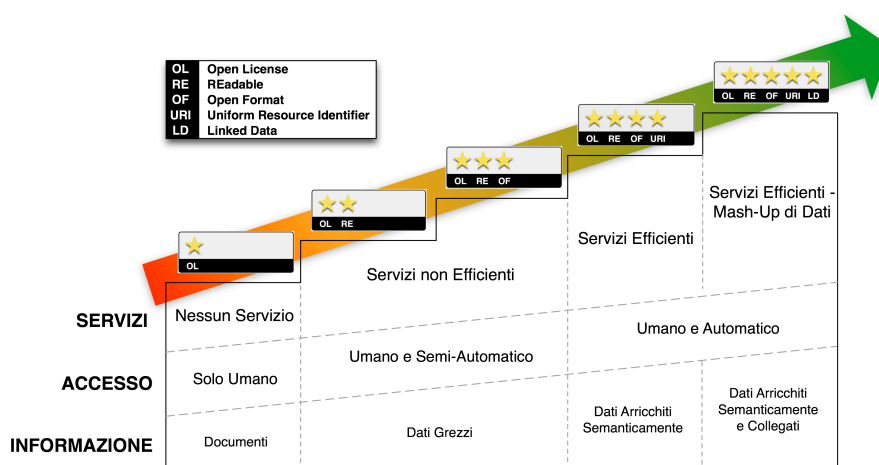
| OL | Open License |
|---|---|
| RE | REadable |
| OF | Open Format |
| URI | Uniform Resource Identifier |
| LD | Linked Data |

OL

OL RE

OL RE OF

OL RE OF URI

OL RE OF URI LD

Servizi Efficienti - Mash-Up di Dati

Servizi Efficienti

Servizi non Efficienti

SERVIZI

Nessun Servizio

Umano e Automatico

Umano e Semi-Automatico

ACCESSO

Solo Umano

Dati Arricchiti Semanticamente e Collegati

Dati Arricchiti Semanticamente

INFORMAZIONE

Documenti

Dati Grezzi